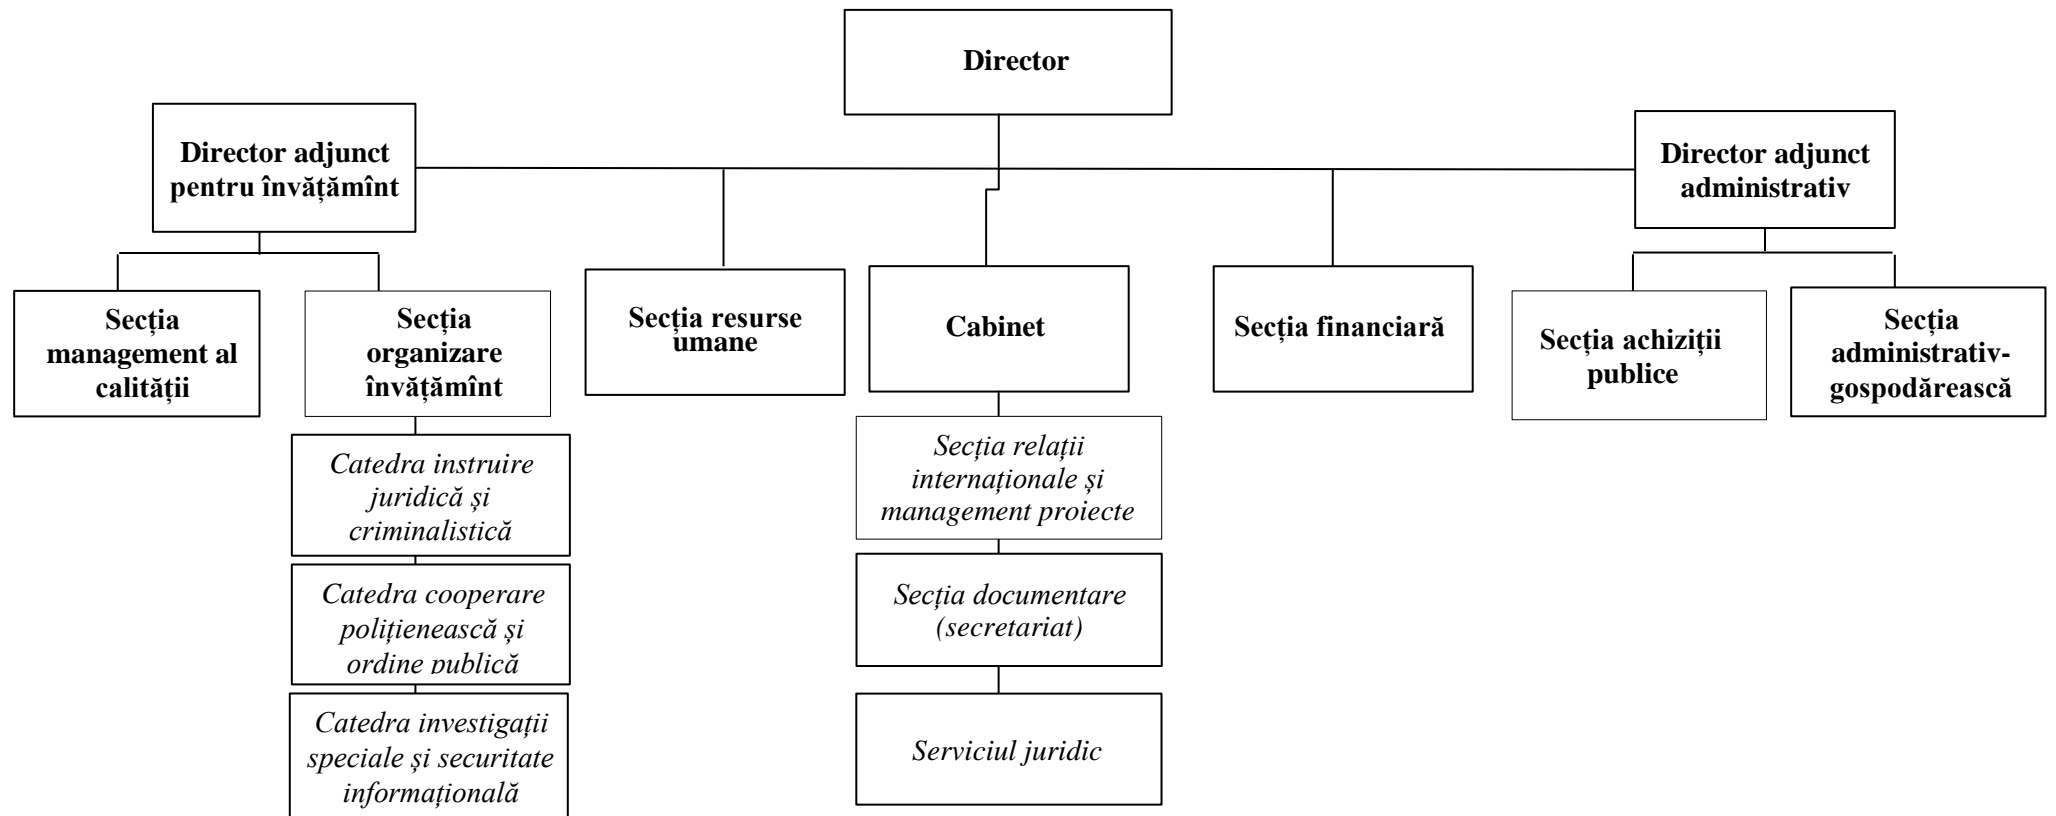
Director

Director adjunct pentru învățămînt

Director adjunct administrativ

Secția management al calității

Secția organizare învățămînt

Secția resurse umane

Cabinet

Secția financiară

Secția achiziții publice

Secția administrativ-gospodărească

Catedra instruire juridică și criminalistică

Catedra cooperare polițienească și ordine publică

Catedra investigații speciale și securitate informațională

Secția relații internaționale și management proiecte

Secția documentare (secretariat)

Serviciul juridic